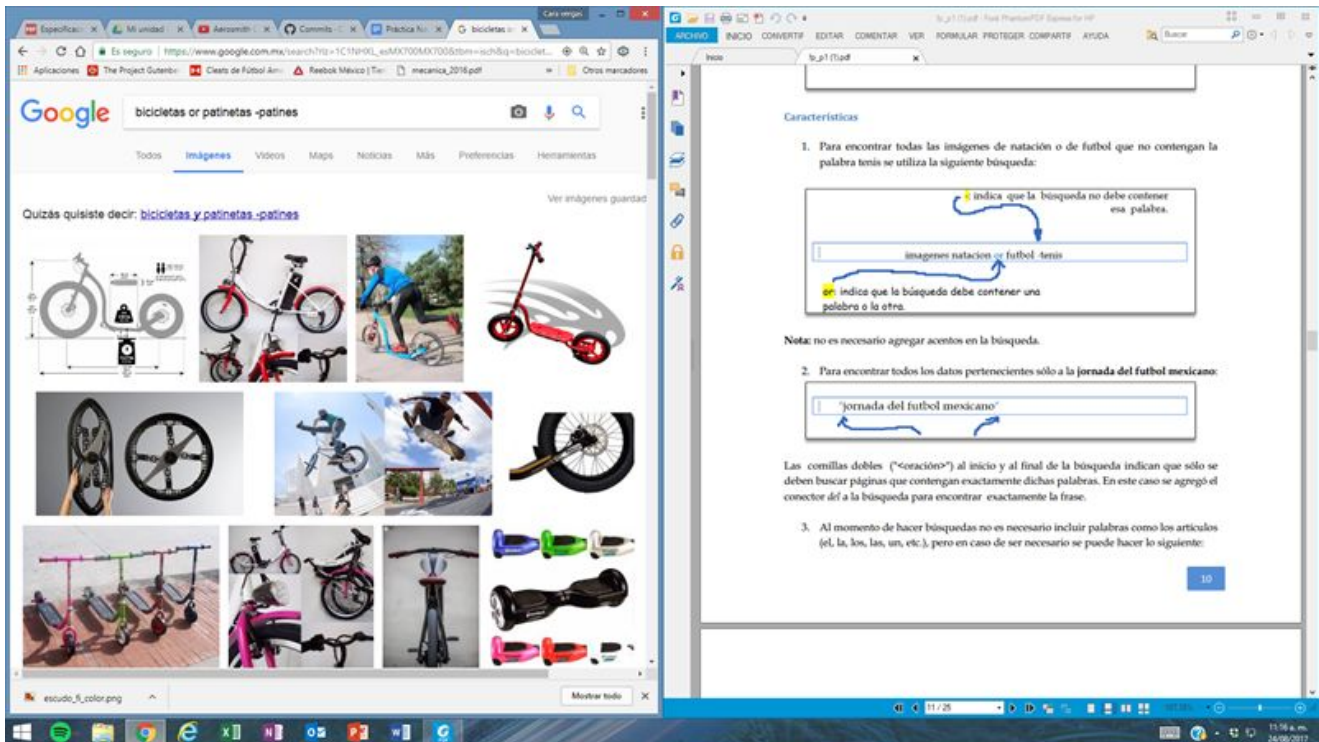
Cara vergas

Especificaci × | Mi unidad × | Aeromith × | Commits × | Práctica № × | bicicletas × |

Es seguro | https://www.google.com.mx/search?rlz=1C1NHXL_esMX700MX700&tbm=isch&q=biciclet...

Aplicaciones | The Project Gutenb | Cleats de Fútbol Am | Reebok México | Tie | mecanica_2016.pdf | Otros marcadores

Google

bicicletas or patinetas -patines

Todos | Imágenes | Videos | Maps | Noticias | Más | Preferencias | Herramientas

Ver imágenes guardad

Quizás quisiste decir: bicicletas y patinetas -patines

escudo_fi_color.png

Mostrar todo

bp_p1 (1).pdf - Foxit PhantomPDF Express for HP

ARCHIVO | INICIO | CONVERTIR | EDITAR | COMENTAR | VER | FORMULAR | PROTEGER | COMPARTIR | AYUDA

Buscar

Inicio | bp_p1 (1).pdf

Características

1. Para encontrar todas las imágenes de natación o de futbol que no contengan la palabra tenis se utiliza la siguiente búsqueda:

- indica que la búsqueda no debe contener esa palabra.

imagenes natacion or futbol -tenis

or: indica que la búsqueda debe contener una palabra o la otra.

Nota: no es necesario agregar acentos en la búsqueda.

2. Para encontrar todos los datos pertenecientes sólo a la jornada del futbol mexicano:

"jornada del futbol mexicano"

Las comillas dobles ("<oración>") al inicio y al final de la búsqueda indican que sólo se deben buscar páginas que contengan exactamente dichas palabras. En este caso se agregó el conector del a la búsqueda para encontrar exactamente la frase.

3. Al momento de hacer búsquedas no es necesario incluir palabras como los artículos (el, la, los, las, un, etc.), pero en caso de ser necesario se puede hacer lo siguiente:

10

11 / 25

11:16 a. m.
24/08/2017